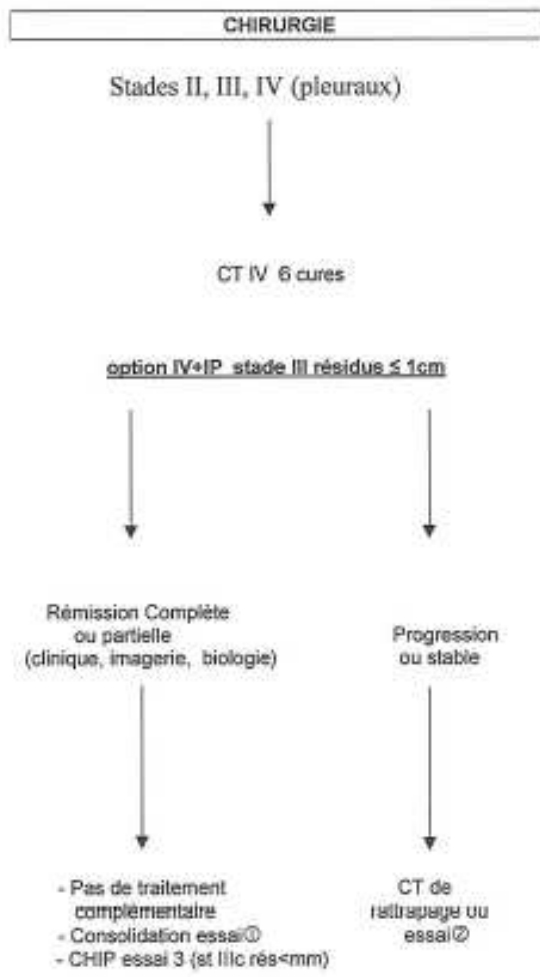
CHIRURGIE

Stades II, III, IV (pleuraux)

CT IV 6 cures

option IV+IP stade III résidus ≤ 1cm

Rémission Complète ou partielle (clinique, imagerie, biologie)

Progression ou stable

- Pas de traitement complémentaire
- Consolidation essai①
- CHIP essai 3 (st IIIc rés<mm)

CT de rattrapage ou essai②